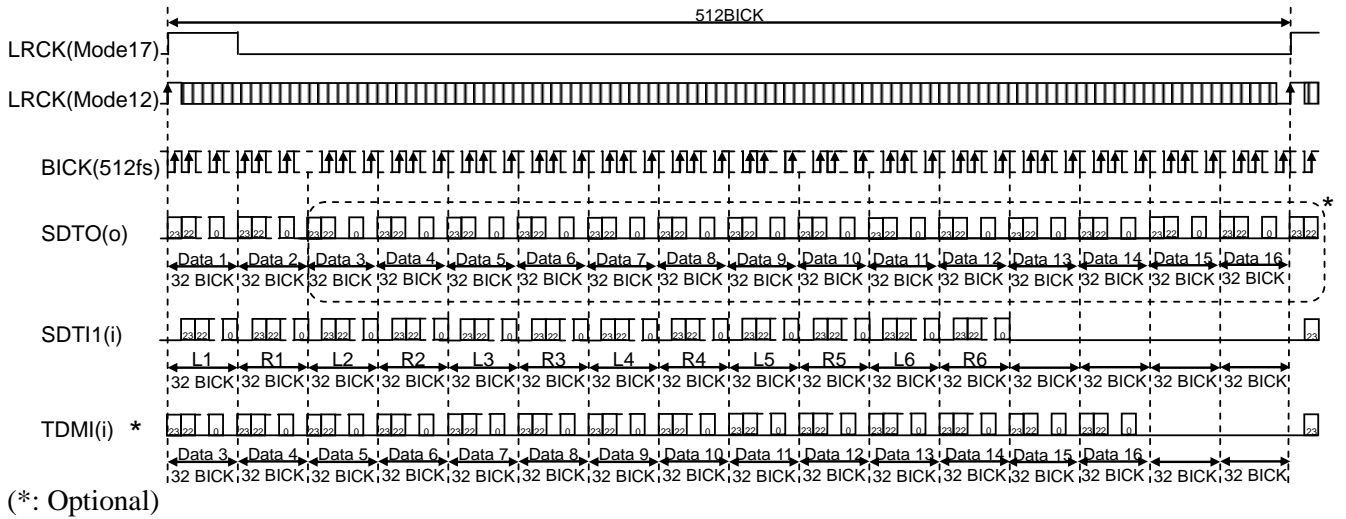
512BICK

LRCK(Mode17)

LRCK(Mode12)

BICK(512fs)

SDTO(o)

23 22 0 23 22 0 23 22 0 23 22 0 23 22 0 23 22 0 23 22 0 23 22 0 23 22 0 23 22 0 23 22 0 23 22 0 23 22 0 23 22 0 23 22 0 23 22 0 23 22

*

Data 1 Data 2 Data 3 Data 4 Data 5 Data 6 Data 7 Data 8 Data 9 Data 10 Data 11 Data 12 Data 13 Data 14 Data 15 Data 16

32 BICK 32 BICK 32 BICK 32 BICK 32 BICK 32 BICK 32 BICK 32 BICK 32 BICK 32 BICK 32 BICK 32 BICK 32 BICK 32 BICK 32 BICK 32 BICK

SDTI1(i)

23 22 0 23 22 0 23 22 0 23 22 0 23 22 0 23 22 0 23 22 0 23 22 0 23 22 0 23 22 0 23 22 0 23 22 0 23

L1 R1 L2 R2 L3 R3 L4 R4 L5 R5 L6 R6

32 BICK 32 BICK 32 BICK 32 BICK 32 BICK 32 BICK 32 BICK 32 BICK 32 BICK 32 BICK 32 BICK 32 BICK 32 BICK 32 BICK 32 BICK 32 BICK

TDMI(i) *

23 22 0 23 22 0 23 22 0 23 22 0 23 22 0 23 22 0 23 22 0 23 22 0 23 22 0 23 22 0 23 22 0 23 22 0 23 22 0 23 22 0 23

Data 3 Data 4 Data 5 Data 6 Data 7 Data 8 Data 9 Data 10 Data 11 Data 12 Data 13 Data 14 Data 15 Data 16

32 BICK 32 BICK 32 BICK 32 BICK 32 BICK 32 BICK 32 BICK 32 BICK 32 BICK 32 BICK 32 BICK 32 BICK 32 BICK 32 BICK 32 BICK 32 BICK

(*: Optional)